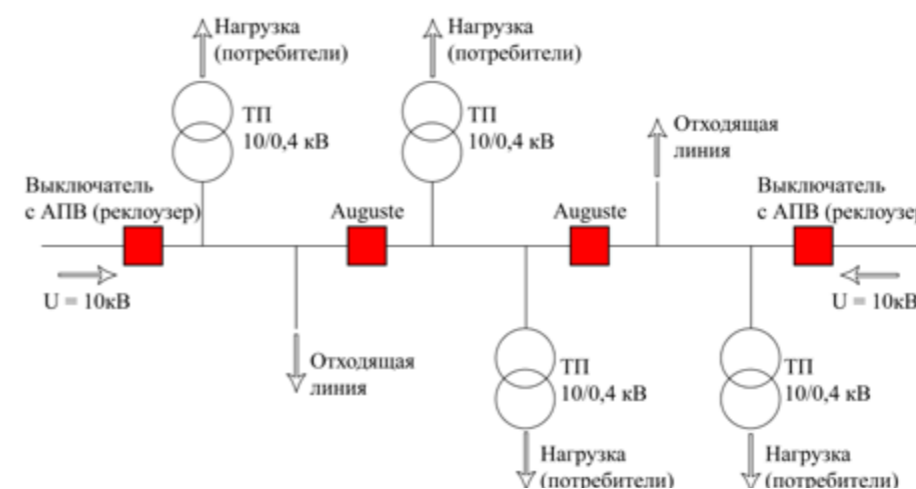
Нагрузка (потребители)

ТП 10/0,4 кВ

Нагрузка (потребители)

ТП 10/0,4 кВ

Отходящая линия

Выключатель с АПВ (реклоузер)

Auguste

Auguste

Выключатель с АПВ (реклоузер)

U = 10кВ

U = 10кВ

Отходящая линия

ТП 10/0,4 кВ

ТП 10/0,4 кВ

Нагрузка (потребители)

Нагрузка (потребители)